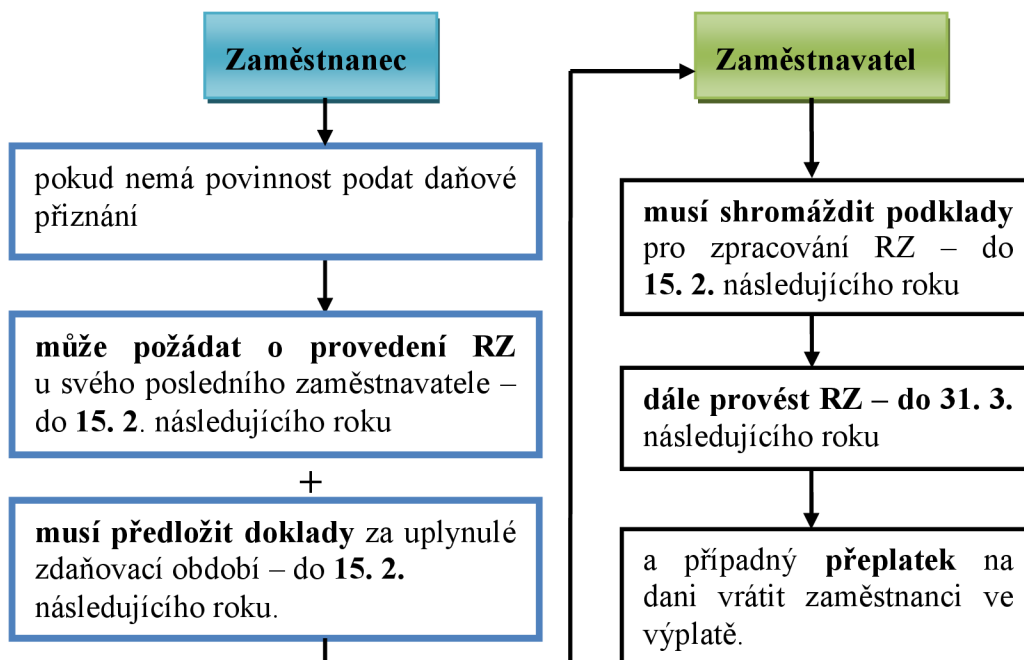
Zaměstnanec

pokud nemá povinnost podat daňové přiznání

může požádat o provedení RZ u svého posledního zaměstnavatele – do 15. 2. následujícího roku

+

musí předložit doklady za uplynulé zdaňovací období – do 15. 2. následujícího roku.

Zaměstnavatel

musí shromáždit podklady pro zpracování RZ – do 15. 2. následujícího roku

dále provést RZ – do 31. 3. následujícího roku

a případný přeplatek na dani vrátit zaměstnanci ve výplatě.